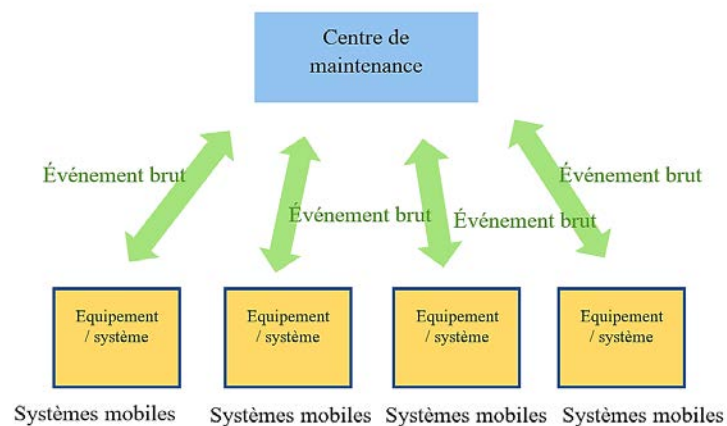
Centre de maintenance

Événement brut

Événement brut

Événement brut

Événement brut

Equipement / système

Equipement / système

Equipement / système

Equipement / système

Systèmes mobiles

Systèmes mobiles

Systèmes mobiles

Systèmes mobiles